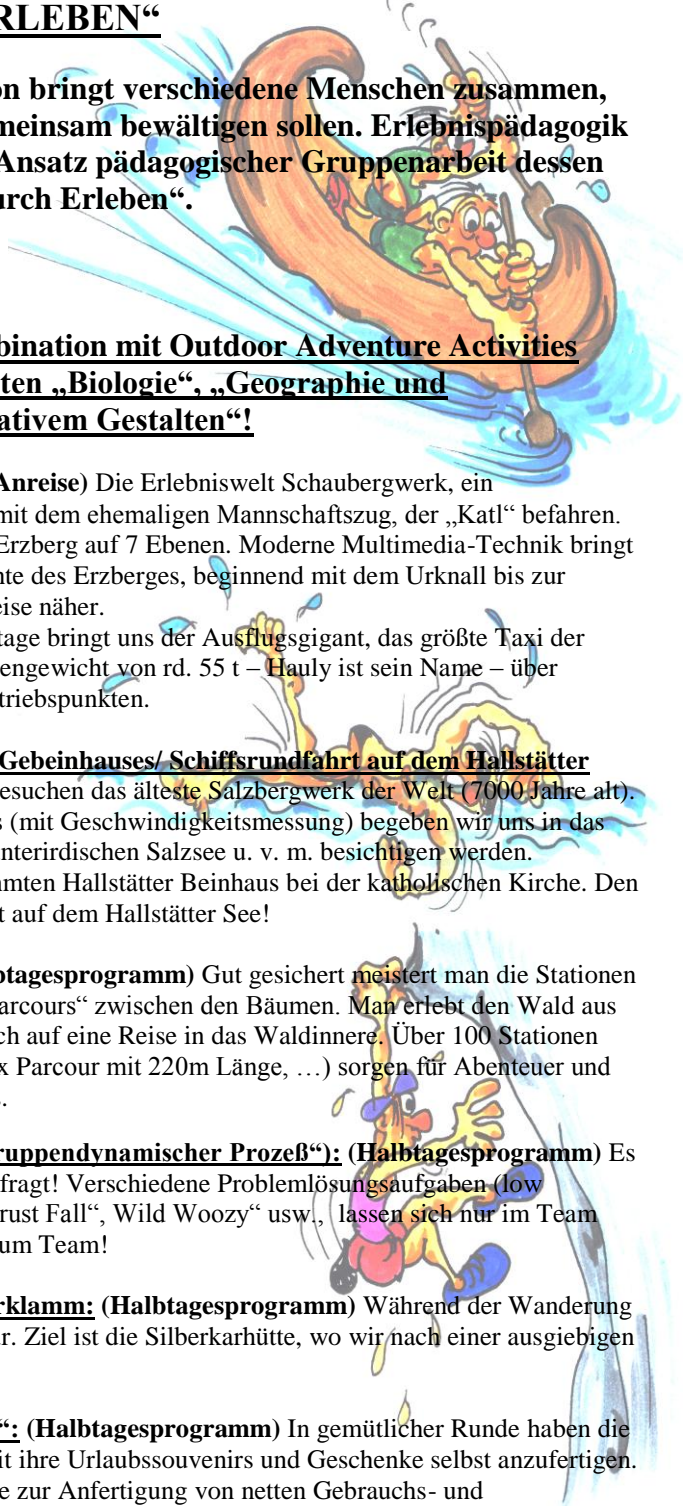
RLEBEN“

on bringt verschiedene Menschen zusammen, meinsam bewältigen sollen. Erlebnispädagogik Ansatz pädagogischer Gruppenarbeit dessen urch Erleben“.

bination mit Outdoor Adventure Activities ten „Biologie“, „Geographie und ativem Gestalten“!

Anreise) Die Erlebniswelt Schaubergwerk, ein mit dem ehemaligen Mannschaftszug, der „Katl“ befahren. Erzberg auf 7 Ebenen. Moderne Multimedia-Technik bringt nte des Erzberges, beginnend mit dem Urknall bis zur eise näher.
tage bringt uns der Ausflugsgigant, das größte Taxi der engewicht von rd. 55 t – Hauly ist sein Name – über triebspunkten.

Gebeinhauses/ Schiffsrundfahrt auf dem Hallstätter
esuchen das älteste Salzbergwerk der Welt (7000 Jahre alt). s (mit Geschwindigkeitsmessung) begeben wir uns in das nterirdischen Salzsee u. v. m. besichtigen werden. umten Hallstätter Beinhaus bei der katholischen Kirche. Den t auf dem Hallstätter See!

btagesprogramm) Gut gesichert meistert man die Stationen arcours“ zwischen den Bäumen. Man erlebt den Wald aus ch auf eine Reise in das Waldinnere. Über 100 Stationen x Parcour mit 220m Länge, …) sorgen für Abenteuer und .

ruppendynamischer Prozeß“): (Halbtagesprogramm) Es fragt! Verschiedene Problemlösungsaufgaben (low rust Fall“, Wild Woozy“ usw., lassen sich nur im Team um Team!

rklamm: (Halbtagesprogramm) Während der Wanderung r. Ziel ist die Silberkarhütte, wo wir nach einer ausgiebigen

“: (Halbtagesprogramm) In gemütlicher Runde haben die it ihre Urlaubssouvenirs und Geschenke selbst anzufertigen. e zur Anfertigung von netten Gebrauchs- und